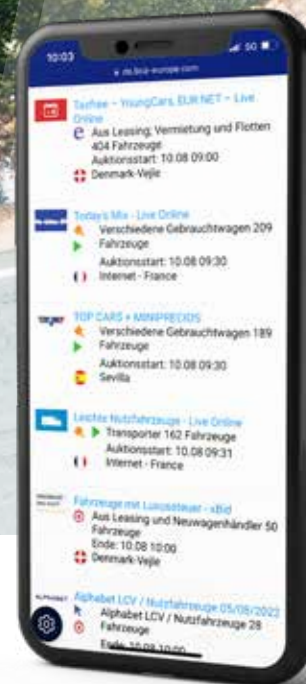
10:03

5G

m.bca-europe.com

Taxfree – YoungCars, EUR.NET – Live Online

Aus Leasing, Vermietung und Flotten 404 Fahrzeuge

Auktionsstart: 10.08 09:00

Denmark-Vejle

Today's Mix - Live Online

Verschiedene Gebrauchtwagen 209 Fahrzeuge

Auktionsstart: 10.08 09:30

Internet - France

TOP CARS + MINIPRECIOS

Verschiedene Gebrauchtwagen 189 Fahrzeuge

Auktionsstart: 10.08 09:30

Sevilla

Leichte Nutzfahrzeuge - Live Online

Transporter 162 Fahrzeuge

Auktionsstart: 10.08 09:31

Internet - France

Fahrzeuge mit Luxussteuer - xBid

Aus Leasing und Neuwagenhändler 50 Fahrzeuge

Ende: 10.08 10:00

Denmark-Vejle

ALPHABET

Alphabet LCV / Nutzfahrzeuge 05/08/2022

Alphabet LCV / Nutzfahrzeuge 28 Fahrzeuge

Ende: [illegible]